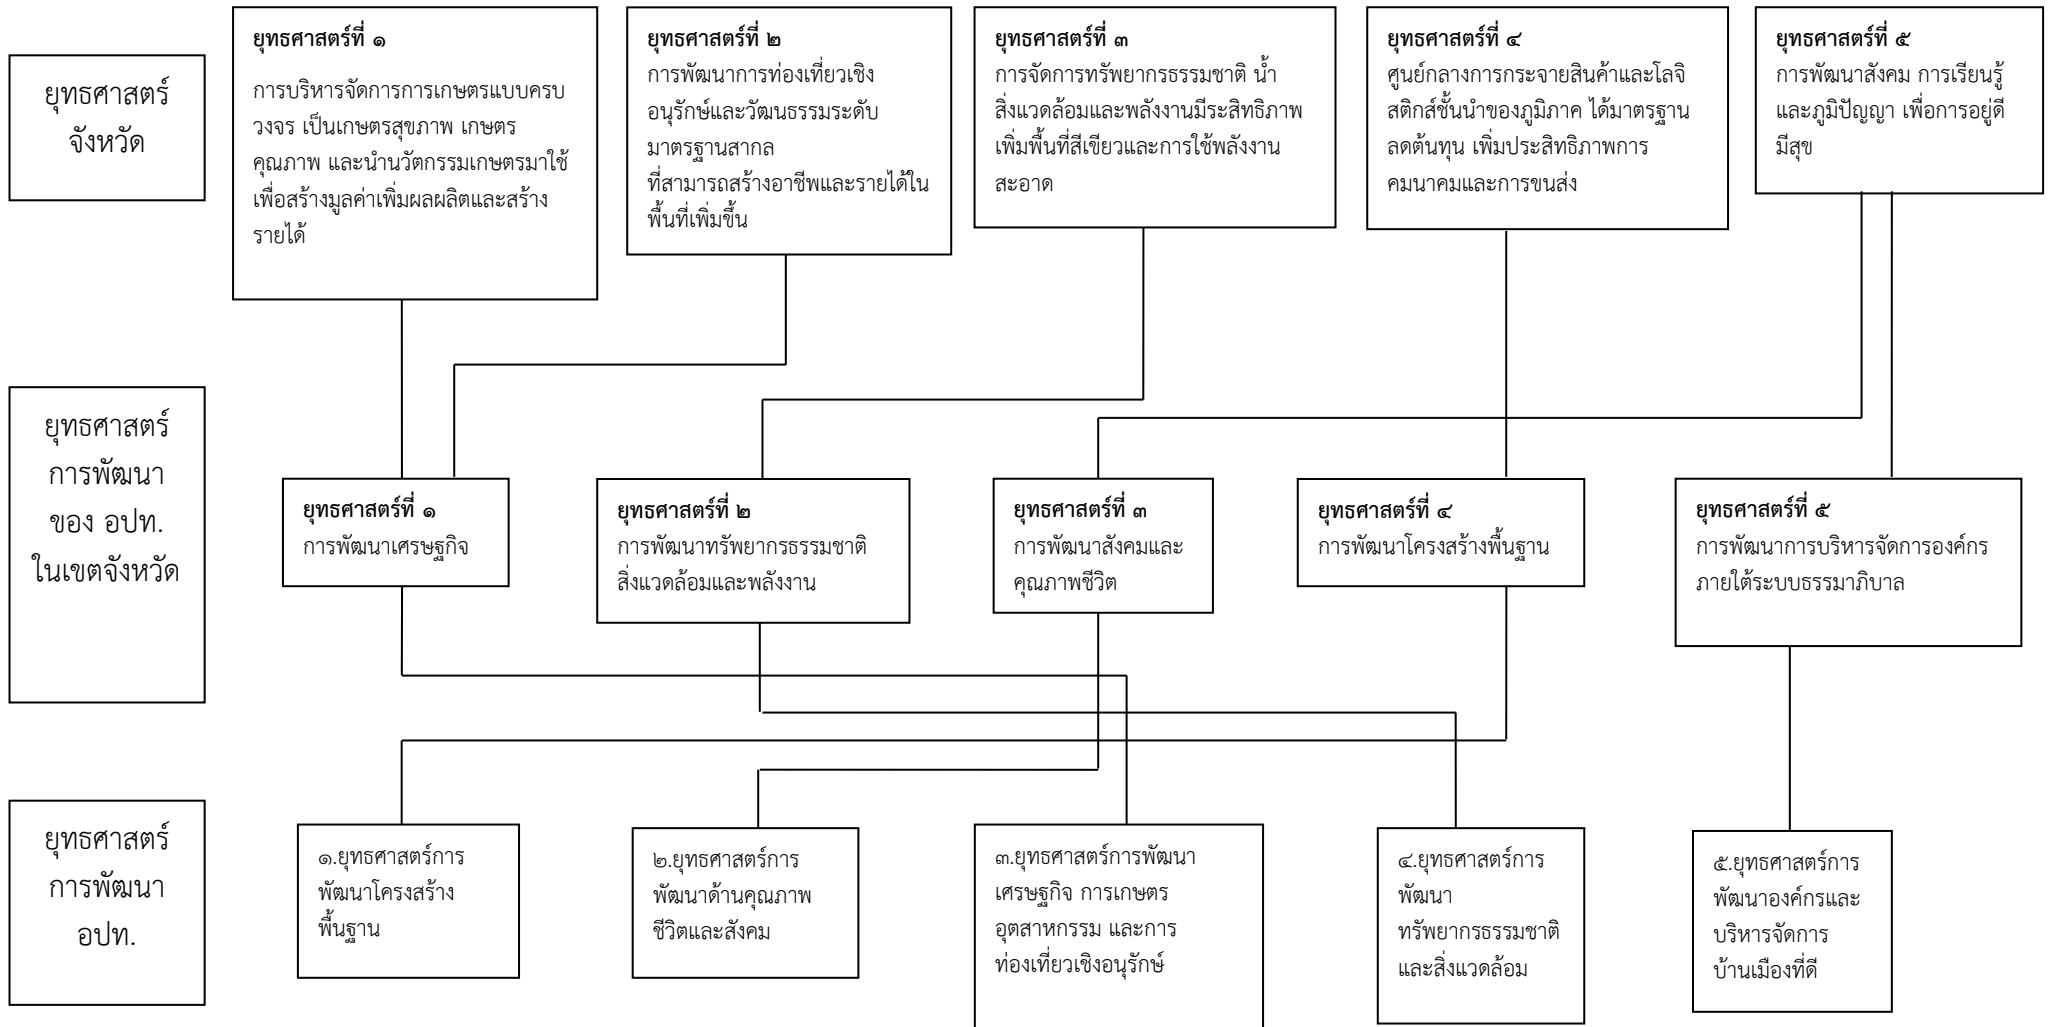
ยุทธศาสตร์จังหวัด

ยุทธศาสตร์ที่ ๑
การบริหารจัดการการเกษตรแบบครบวงจร เป็นเกษตรสุขภาพ เกษตรคุณภาพ และนำนวัตกรรมเกษตรมาใช้เพื่อสร้างมูลค่าเพิ่มผลผลิตและสร้างรายได้

ยุทธศาสตร์ที่ ๒
การพัฒนาการท่องเที่ยวเชิงอนุรักษ์และวัฒนธรรมระดับมาตรฐานสากล
ที่สามารถสร้างอาชีพและรายได้ในพื้นที่เพิ่มขึ้น

ยุทธศาสตร์ที่ ๓
การจัดการทรัพยากรธรรมชาติ น้ำ สิ่งแวดล้อมและพลังงานมีระสิทธิภาพ เพิ่มพื้นที่สีเขียวและการใช้พลังงานสะอาด

ยุทธศาสตร์ที่ ๔
ศูนย์กลางการกระจายสินค้าและโลจิสติกส์ชั้นนำของภูมิภาค ได้มาตรฐาน ลดต้นทุน เพิ่มประสิทธิภาพการคมนาคมและการขนส่ง

ยุทธศาสตร์ที่ ๕
การพัฒนาสังคม การเรียนรู้และภูมิปัญญา เพื่อการอยู่ดีมีสุข

ยุทธศาสตร์การพัฒนาของ อปท. ในเขตจังหวัด

ยุทธศาสตร์ที่ ๑
การพัฒนาเศรษฐกิจ

ยุทธศาสตร์ที่ ๒
การพัฒนาทรัพยากรธรรมชาติ สิ่งแวดล้อมและพลังงาน

ยุทธศาสตร์ที่ ๓
การพัฒนาสังคมและคุณภาพชีวิต

ยุทธศาสตร์ที่ ๔
การพัฒนาโครงสร้างพื้นฐาน

ยุทธศาสตร์ที่ ๕
การพัฒนาการบริหารจัดการองค์กรภายใต้ระบบธรรมาภิบาล

ยุทธศาสตร์การพัฒนา อปท.

๑.ยุทธศาสตร์การพัฒนาโครงสร้างพื้นฐาน

๒.ยุทธศาสตร์การพัฒนาด้านคุณภาพชีวิตและสังคม

๓.ยุทธศาสตร์การพัฒนาเศรษฐกิจ การเกษตร อุตสาหกรรม และการท่องเที่ยวเชิงอนุรักษ์

๔.ยุทธศาสตร์การพัฒนา ทรัพยากรธรรมชาติและสิ่งแวดล้อม

๕.ยุทธศาสตร์การพัฒนาองค์กรและบริหารจัดการบ้านเมืองที่ดี